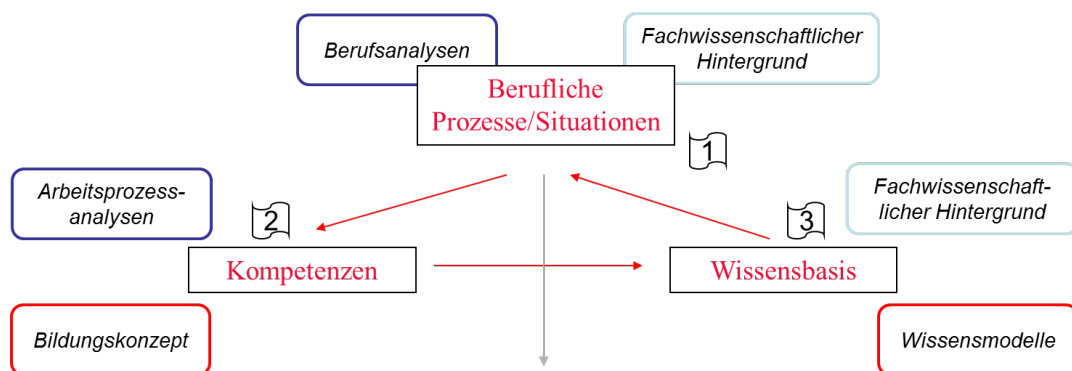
Berufsanalysen

Fachwissenschaftlicher Hintergrund

Berufliche Prozesse/Situationen

1

Arbeitsprozess-analysen

2

Fachwissenschaft-licher Hintergrund

3

Kompetenzen

Wissensbasis

Bildungskonzept

Wissensmodelle